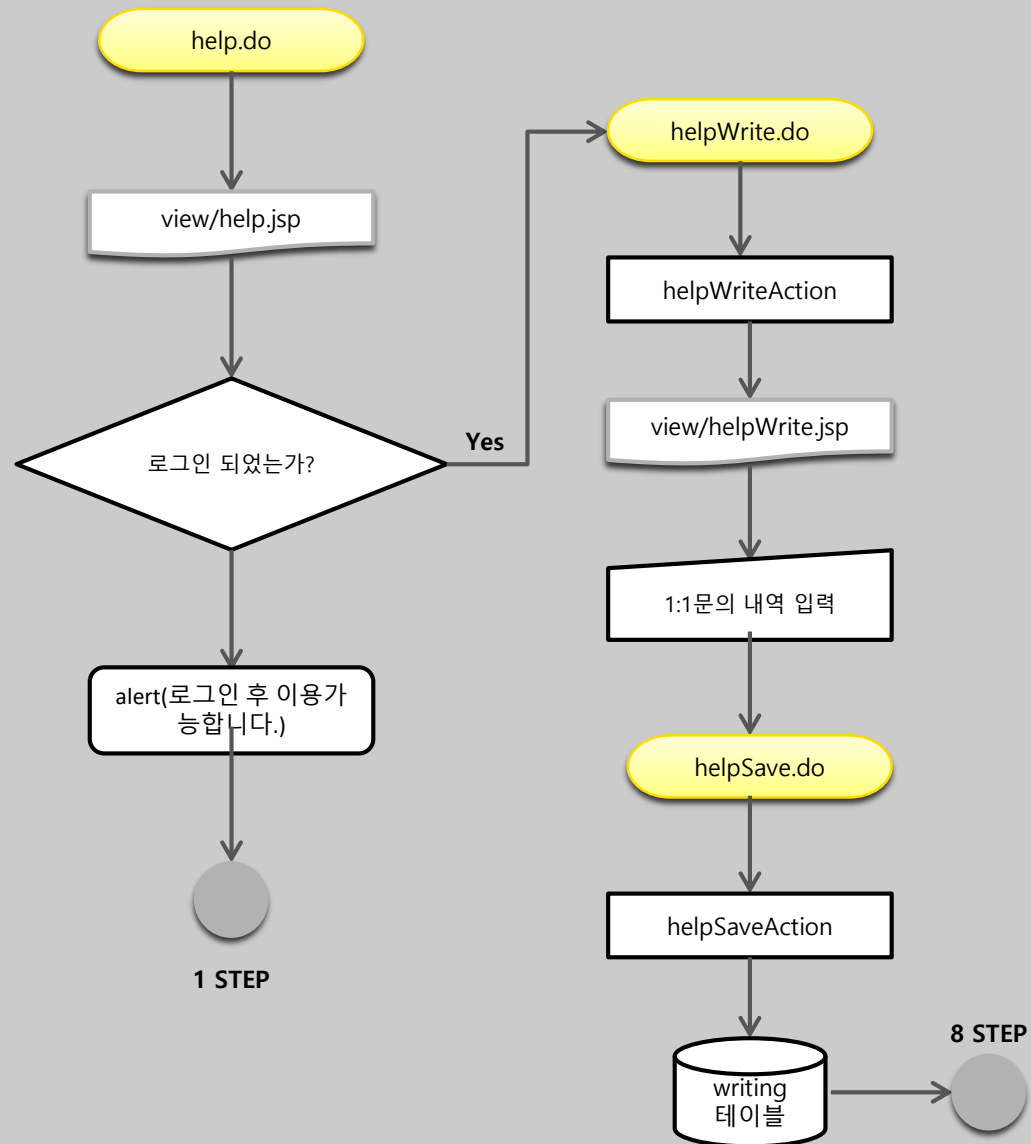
help.do

view/help.jsp

로그인 되었는가?

Yes

alert(로그인 후 이용가능합니다.)

1 STEP

helpWrite.do

helpWriteAction

view/helpWrite.jsp

1:1문의 내역 입력

helpSave.do

helpSaveAction

writing 테이블

8 STEP